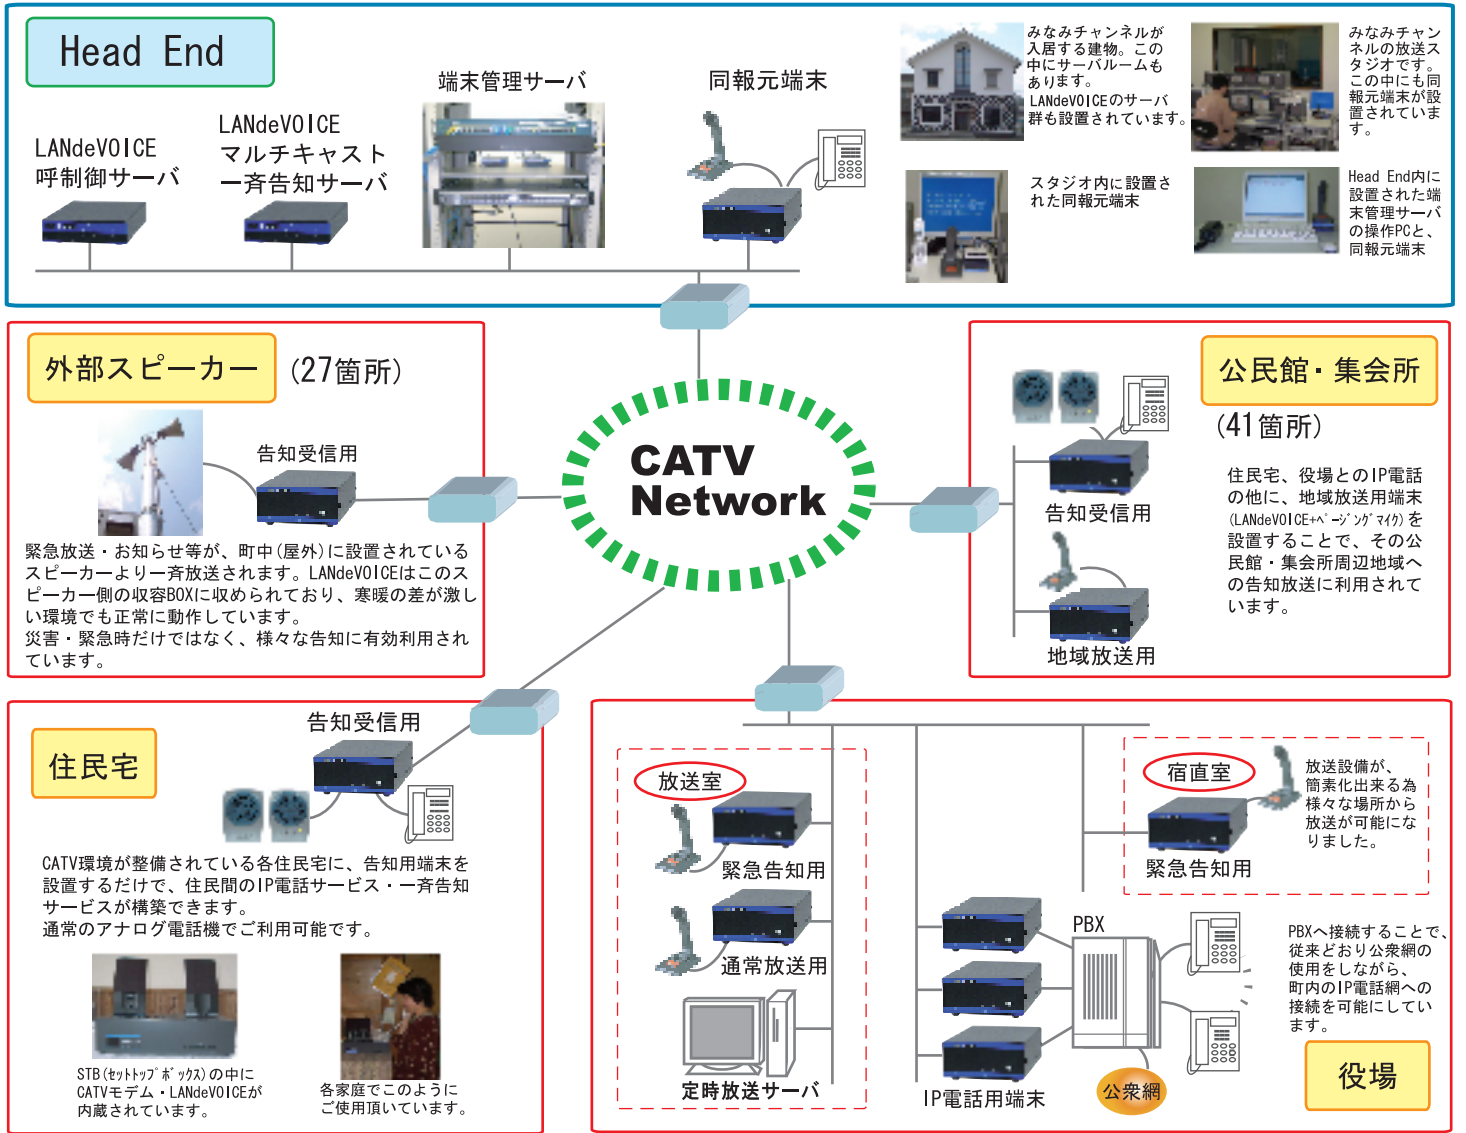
Head End

LANdeVOICE
呼制御サーバ

LANdeVOICE
マルチキャスト
一斉告知サーバ

端末管理サーバ

同報元端末

みなみチャンネルが入居する建物。この中にサーバルームもあります。
LANdeVOICEのサーバ群も設置されています。

みなみチャンネルの放送スタジオです。この中にも同報元端末が設置されています。

スタジオ内に設置された同報元端末

Head End内に設置された端末管理サーバの操作PCと、同報元端末

外部スピーカー (27箇所)

告知受信用

緊急放送・お知らせ等が、町中(屋外)に設置されているスピーカーより一斉放送されます。LANdeVOICEはこのスピーカー側の収容BOXに収められており、寒暖の差が激しい環境でも正常に動作しています。
災害・緊急時だけではなく、様々な告知に有効利用されています。

CATV Network

公民館・集会所
(41箇所)

告知受信用

地域放送用

住民宅、役場とのIP電話の他に、地域放送用端末(LANdeVOICE+ページングマイク)を設置することで、その公民館・集会所周辺地域への告知放送に利用されています。

住民宅

告知受信用

CATV環境が整備されている各住民宅に、告知用端末を設置するだけで、住民間のIP電話サービス・一斉告知サービスが構築できます。
通常のアナログ電話機でご利用可能です。

STB(セットトップボックス)の中にCATVモデム・LANdeVOICEが内蔵されています。

各家庭でこのようにご使用頂いています。

放送室

緊急告知用

通常放送用

定時放送サーバ

宿直室

放送設備が、簡素化出来る為様々な場所から放送が可能になりました。

緊急告知用

PBX

IP電話用端末

公衆網

PBXへ接続することで、従来どおり公衆網の使用をしながら、町内のIP電話網への接続を可能にしています。

役場